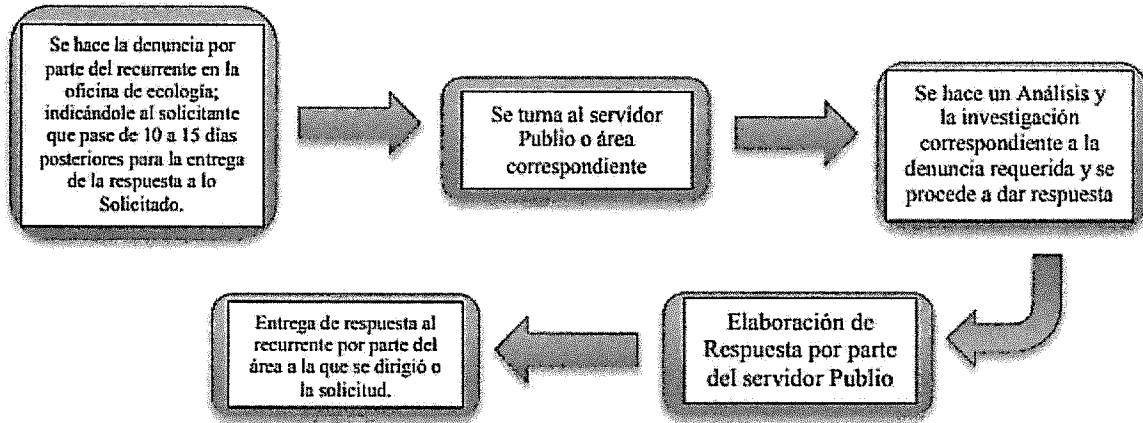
Se hace la denuncia por parte del recurrente en la oficina de ecología; indicándole al solicitante que pase de 10 a 15 días posteriores para la entrega de la respuesta a lo Solicitado.

Se turna al servidor Publio o área correspondiente

Se hace un Análisis y la investigación correspondiente a la denuncia requerida y se procede a dar respuesta

Elaboración de Respuesta por parte del servidor Publio

Entrega de respuesta al recurrente por parte del área a la que se dirigió o la solicitud.